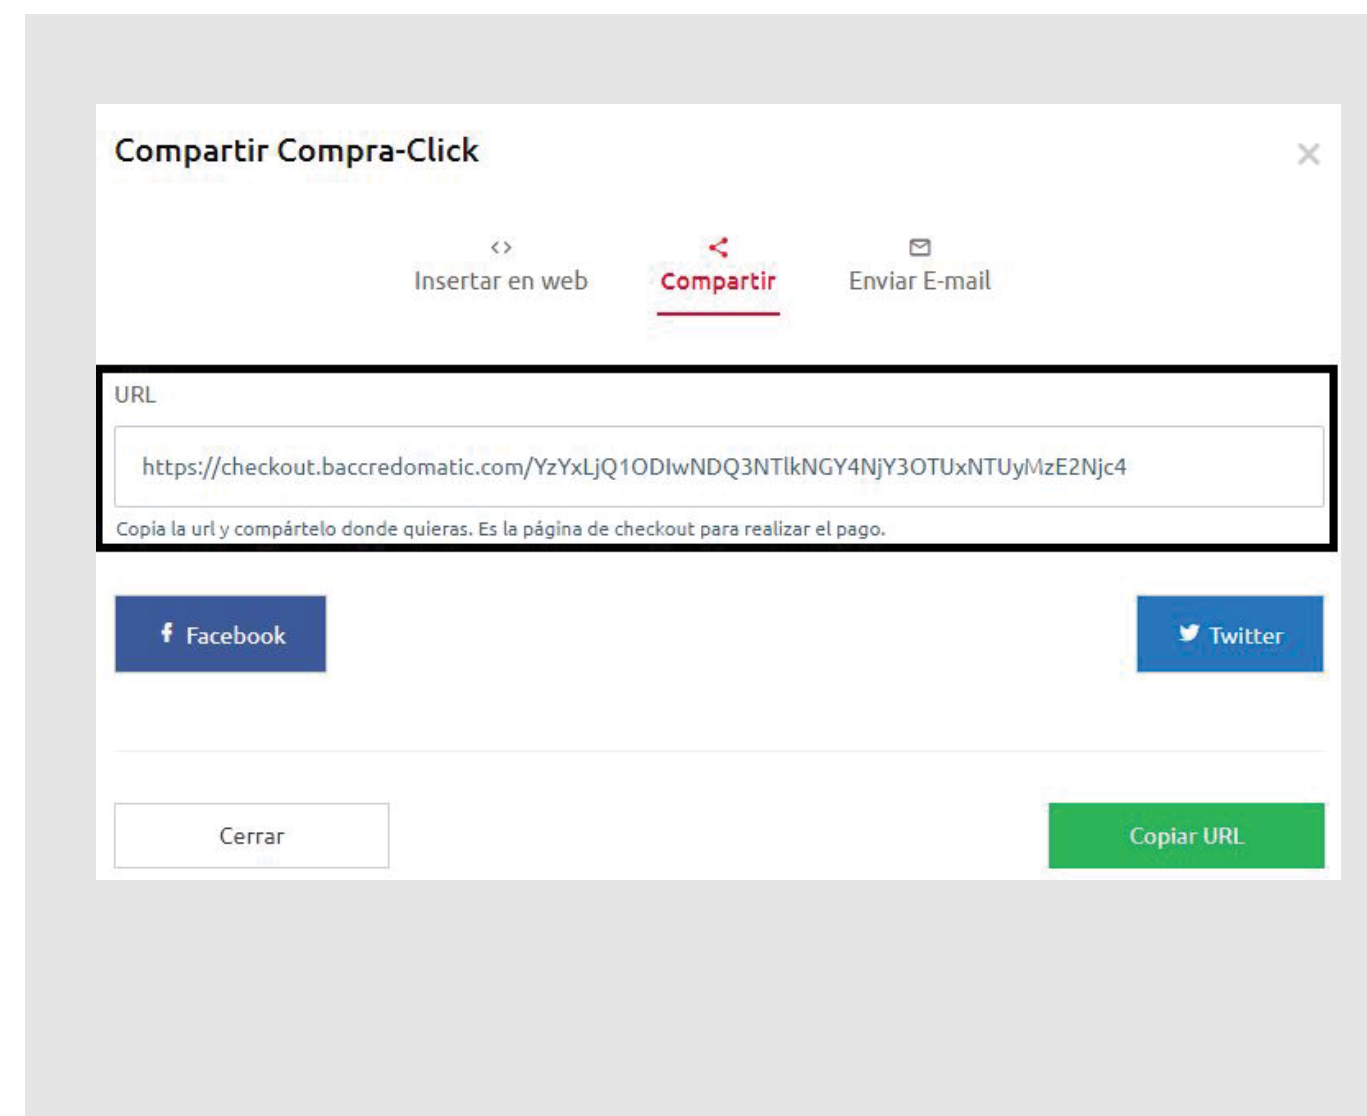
Compartir Compra-Click

×

<> Insertar en web

Compartir

Enviar E-mail

URL

https://checkout.baccredomatic.com/YzYxLjQ1ODIwNDQ3NTlkNGY4NjY3OTUxNTUyMzE2Njc4

Copia la url y compártelo donde quieras. Es la página de checkout para realizar el pago.

Facebook

Twitter

Cerrar

Copiar URL